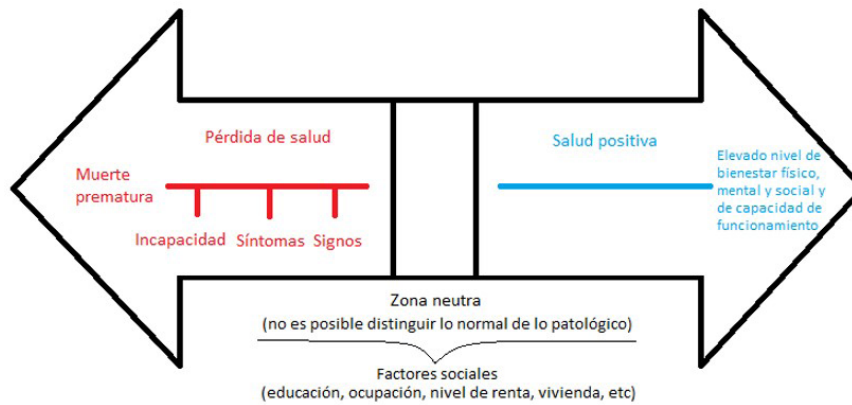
Pérdida de salud

Muerte prematura

Incapacidad Síntomas Signos

Salud positiva

Elevado nivel de bienestar físico, mental y social y de capacidad de funcionamiento

Zona neutra
(no es posible distinguir lo normal de lo patológico)

Factores sociales
(educación, ocupación, nivel de renta, vivienda, etc)